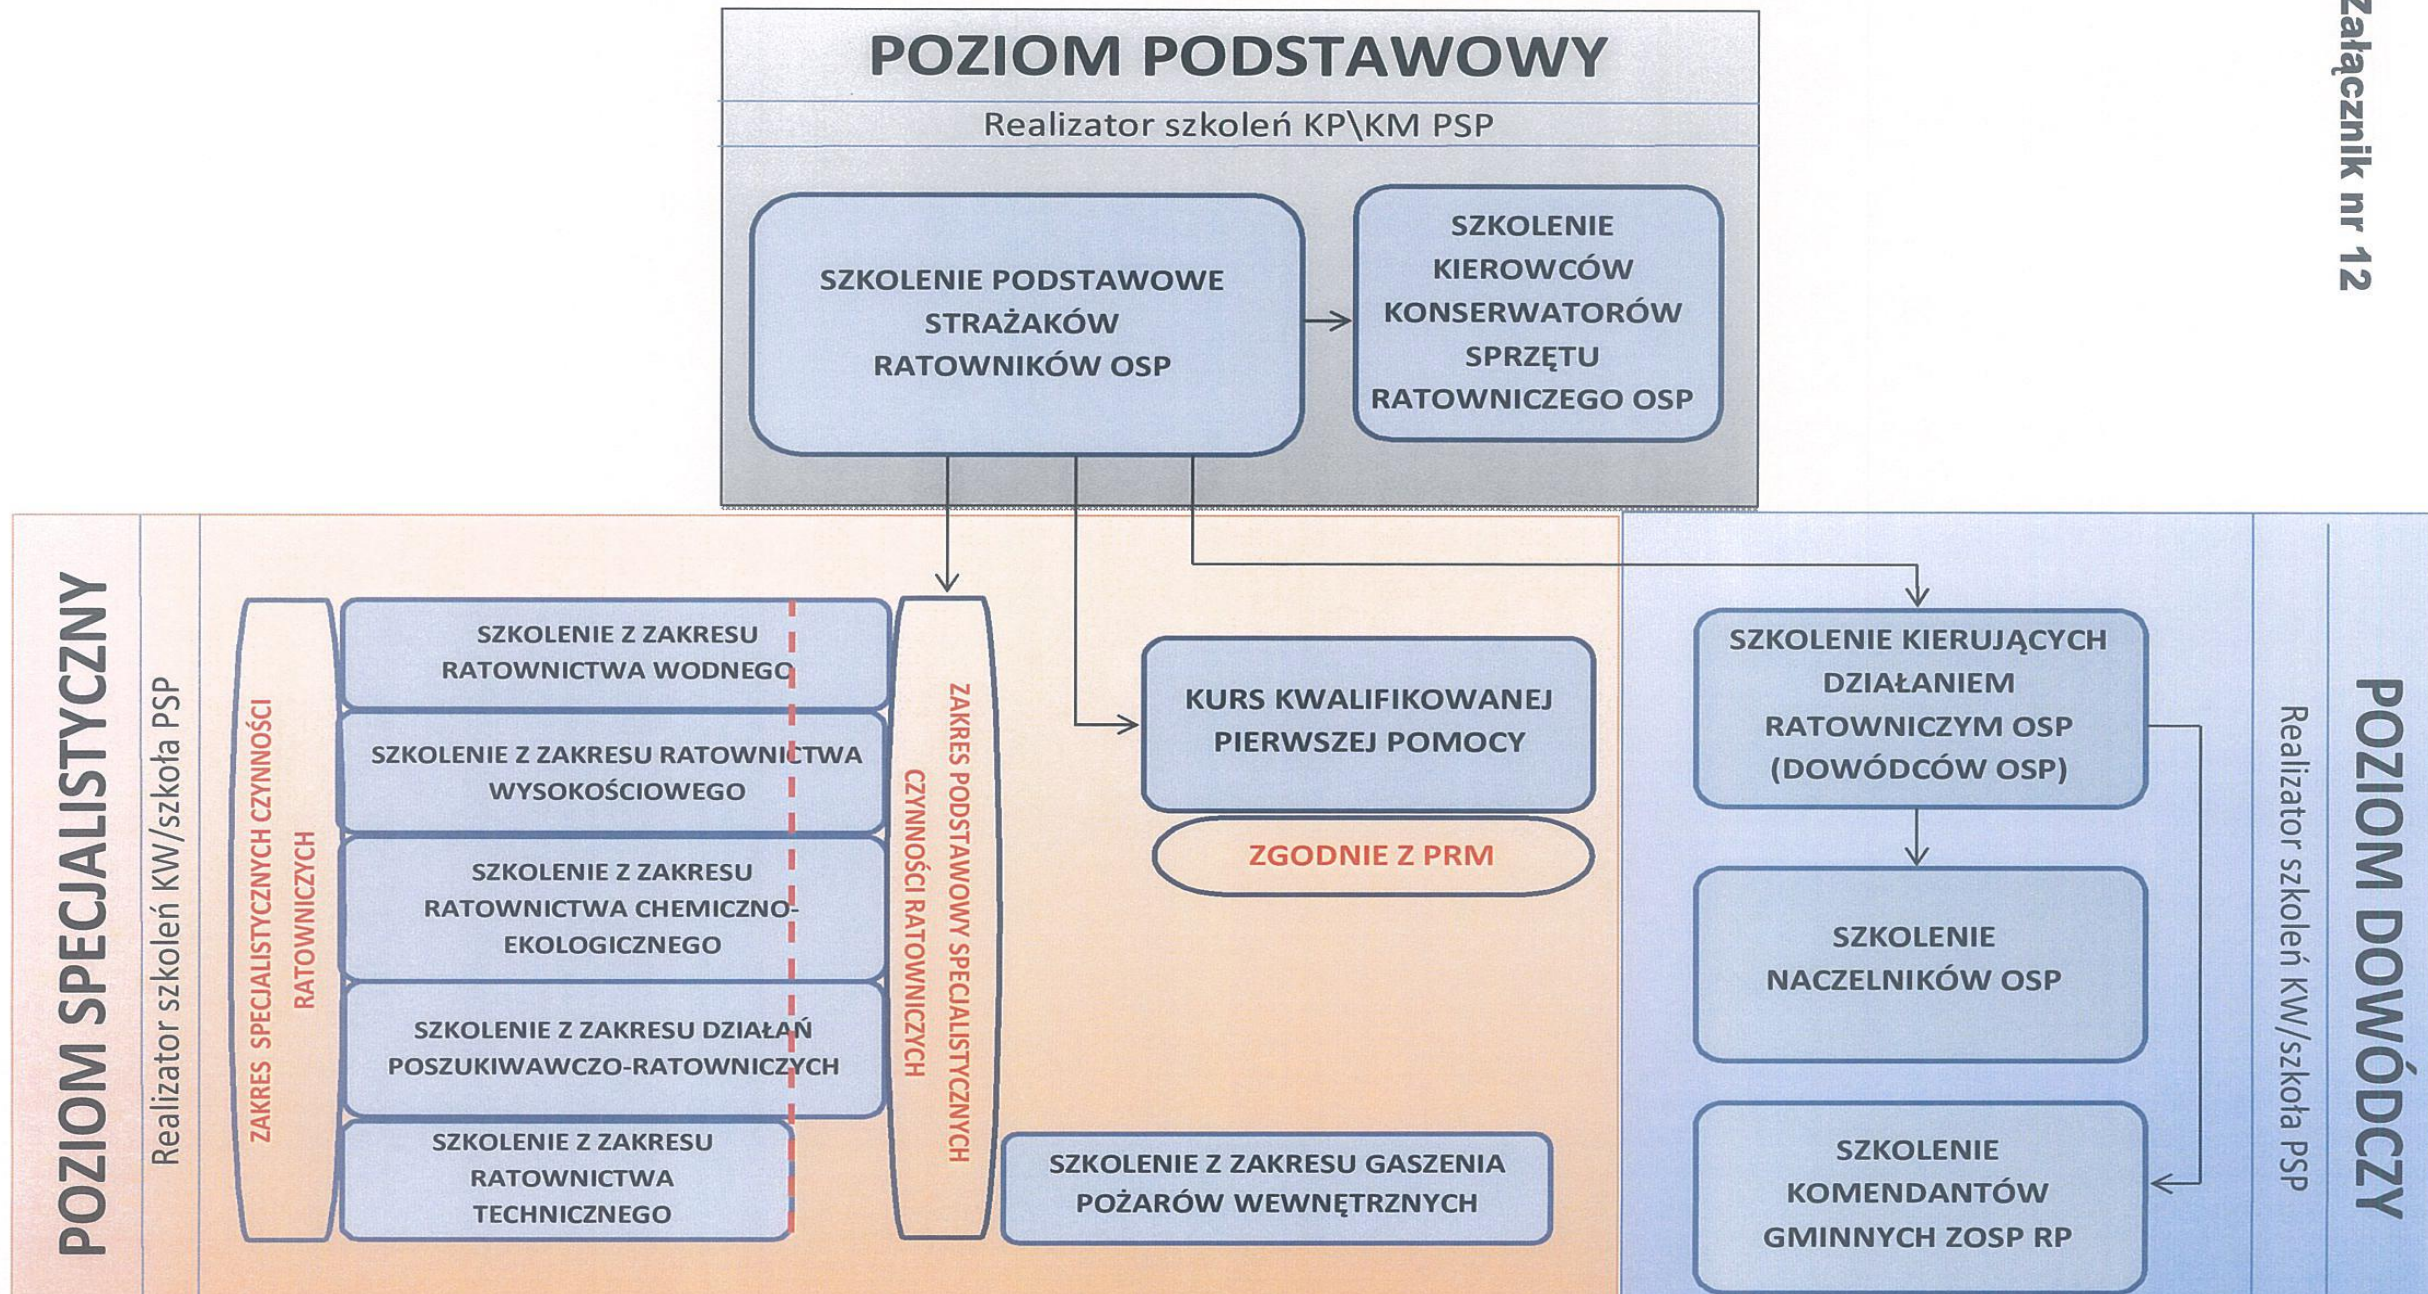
Załącznik nr 12

POZIOM PODSTAWOWY

Realizator szkoleń KP\KM PSP

SZKOLENIE PODSTAWOWE STRAŻAKÓW RATOWNIKÓW OSP

SZKOLENIE KIEROWCÓW KONSERWATORÓW SPRZĘTU RATOWNICZEGO OSP

POZIOM SPECJALISTYCZNY

Realizator szkoleń KW/szkoła PSP

ZAKRES SPECJALISTYCZNYCH CZYNNOŚCI RATOWNICZYCH

SZKOLENIE Z ZAKRESU RATOWNICTWA WODNEGO

SZKOLENIE Z ZAKRESU RATOWNICTWA WYSOKOŚCIOWEGO

SZKOLENIE Z ZAKRESU RATOWNICTWA CHEMICZNO-EKOLOGICZNEGO

SZKOLENIE Z ZAKRESU DZIAŁAŃ POSZUKIWAWCZO-RATOWNICZYCH

SZKOLENIE Z ZAKRESU RATOWNICTWA TECHNICZNEGO

ZAKRES PODSTAWOWY SPECJALISTYCZNYCH CZYNNOŚCI RATOWNICZYCH

KURS KWALIFIKOWANEJ PIERWSZEJ POMOCY

ZGODNIE Z PRM

SZKOLENIE Z ZAKRESU GASZENIA POŻARÓW WEWNĘTRZNYCH

SZKOLENIE KIERUJĄCYCH DZIAŁANIEM RATOWNICZYM OSP (DOWÓDCÓW OSP)

SZKOLENIE NACZELNIKÓW OSP

SZKOLENIE KOMENDANTÓW GMINNYCH ZOSP RP

POZIOM DOWÓDCZY

Realizator szkoleń KW/szkoła PSP